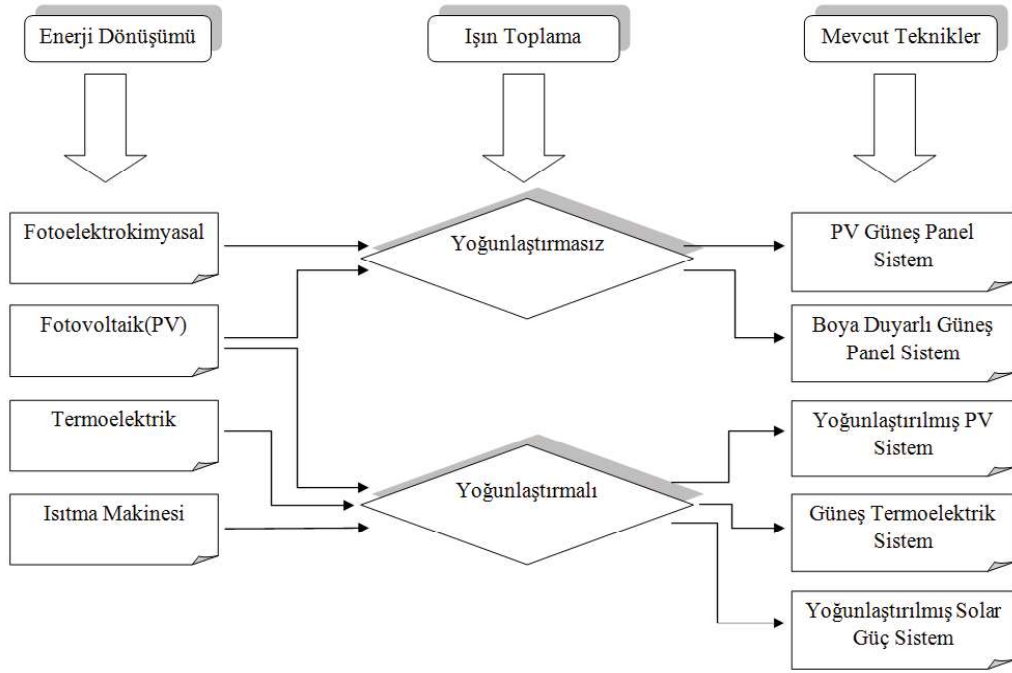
Enerji Dönüşümü

Işın Toplama

Mevcut Teknikler

Fotoelektrokimyasal

Fotovoltaik(PV)

Termoelektrik

Isıtma Makinesi

Yoğunlaştırmasız

Yoğunlaştırmalı

PV Güneş Panel Sistem

Boya Duyarlı Güneş Panel Sistem

Yoğunlaştırılmış PV Sistem

Güneş Termoelektrik Sistem

Yoğunlaştırılmış Solar Güç Sistem